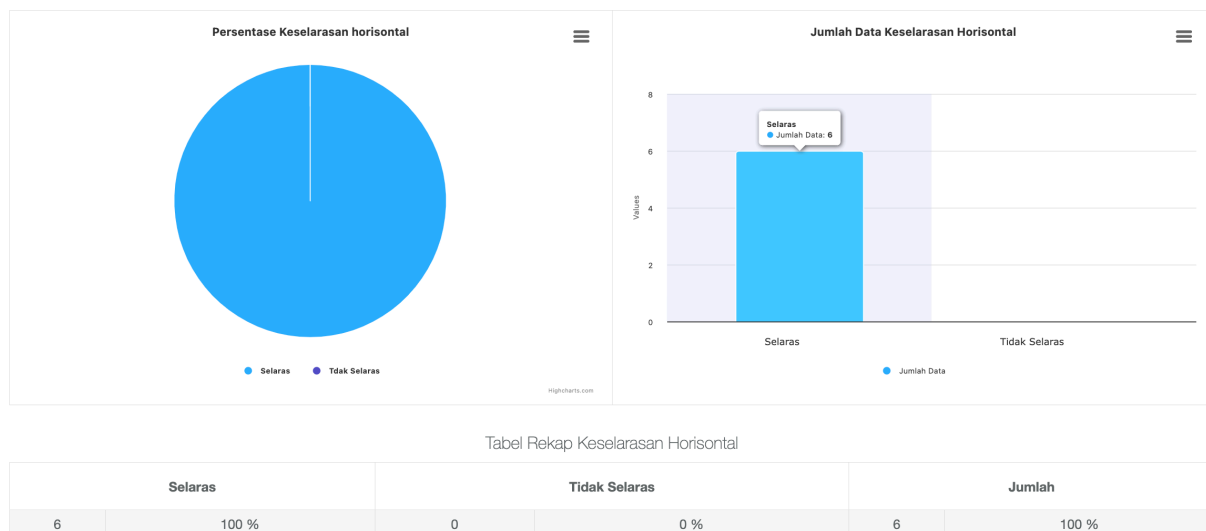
Persentase Keselarasan horisontal

Selaras Tdak Selaras

Highcharts.com

Jumlah Data Keselarasan Horisontal

8
6
4
2
0

Values

Selaras
Jumlah Data: 6

Selaras Tidak Selaras

Jumlah Data

Tabel Rekap Keselarasan Horisontal

| Selaras | | Tidak Selaras | | Jumlah | |
|---|---|---|---|---|---|
| 6 | 100 % | 0 | 0 % | 6 | 100 % |